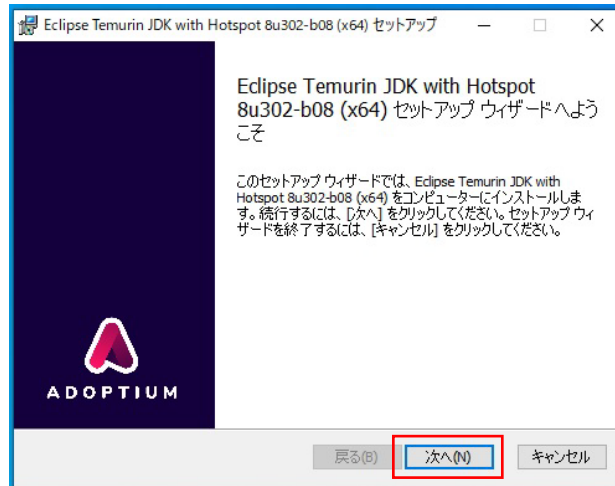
Eclipse Temurin JDK with Hotspot 8u302-b08 (x64) セットアップ

Eclipse Temurin JDK with Hotspot 8u302-b08 (x64) セットアップ ウィザードへようこそ

このセットアップ ウィザードでは、Eclipse Temurin JDK with Hotspot 8u302-b08 (x64) をコンピューターにインストールします。続行するには、[次へ] をクリックしてください。セットアップ ウィザードを終了するには、[キャンセル] をクリックしてください。

ADOPTIUM

戻る(B)

次へ(N)

キャンセル